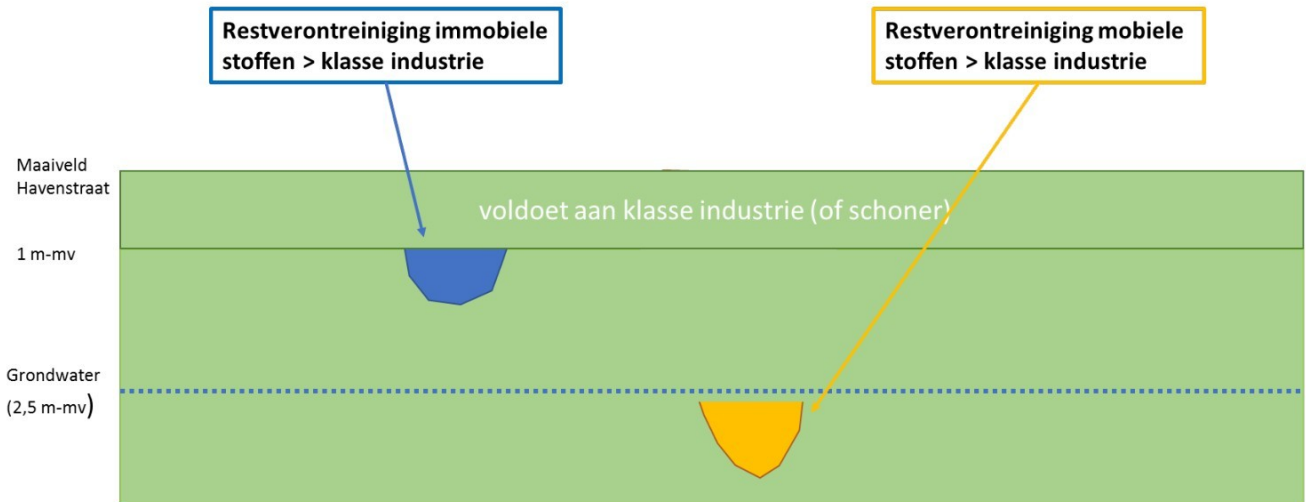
Restverontreiniging immobiele stoffen > klasse industrie

Restverontreiniging mobiele stoffen > klasse industrie

Maaiveld Havenstraat

voldoet aan klasse industrie (of schoner)

1 m-mv

Grondwater (2,5 m-mv)